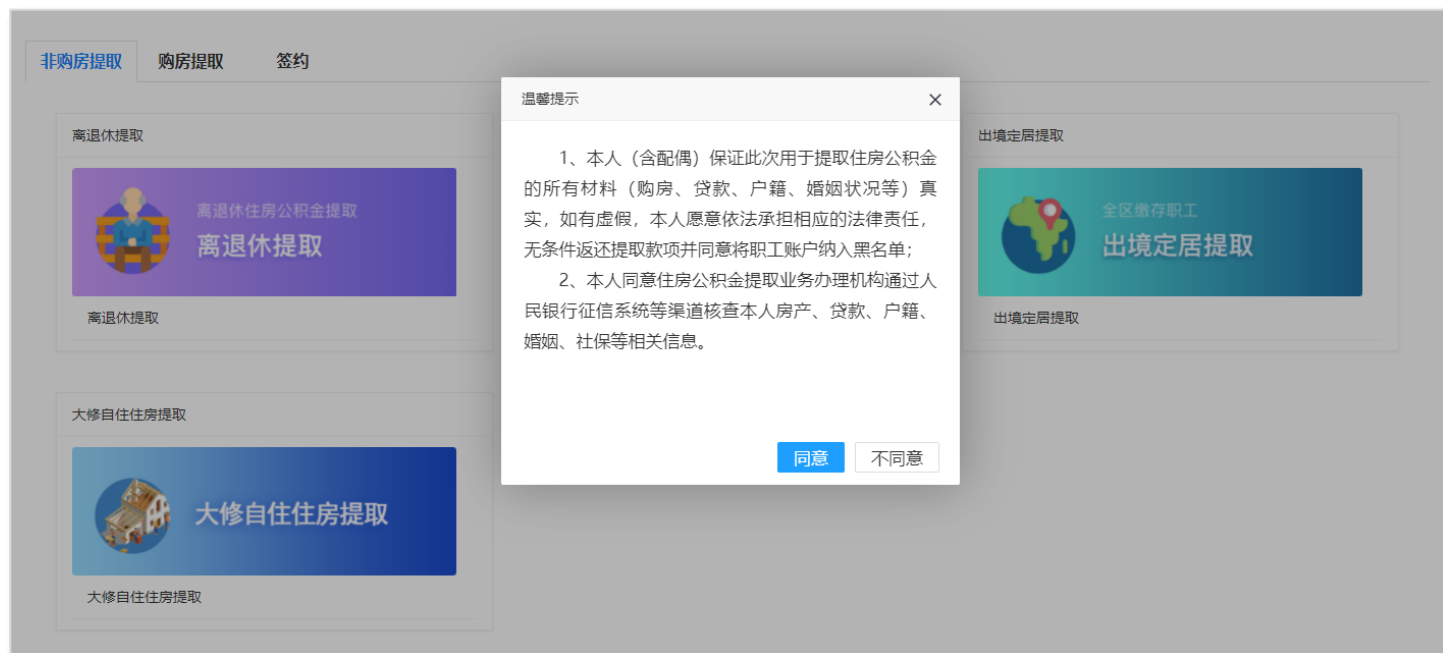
非购房提取　购房提取　签约

离退休提取

离退休住房公积金提取
离退休提取

离退休提取

出境定居提取

全区缴存职工
出境定居提取

出境定居提取

大修自住住房提取

大修自住住房提取

大修自住住房提取

温馨提示

1、本人（含配偶）保证此次用于提取住房公积金的所有材料（购房、贷款、户籍、婚姻状况等）真实，如有虚假，本人愿意依法承担相应的法律责任，无条件返还提取款项并同意将职工账户纳入黑名单；

2、本人同意住房公积金提取业务办理机构通过人民银行征信系统等渠道核查本人房产、贷款、户籍、婚姻、社保等相关信息。

同意　不同意